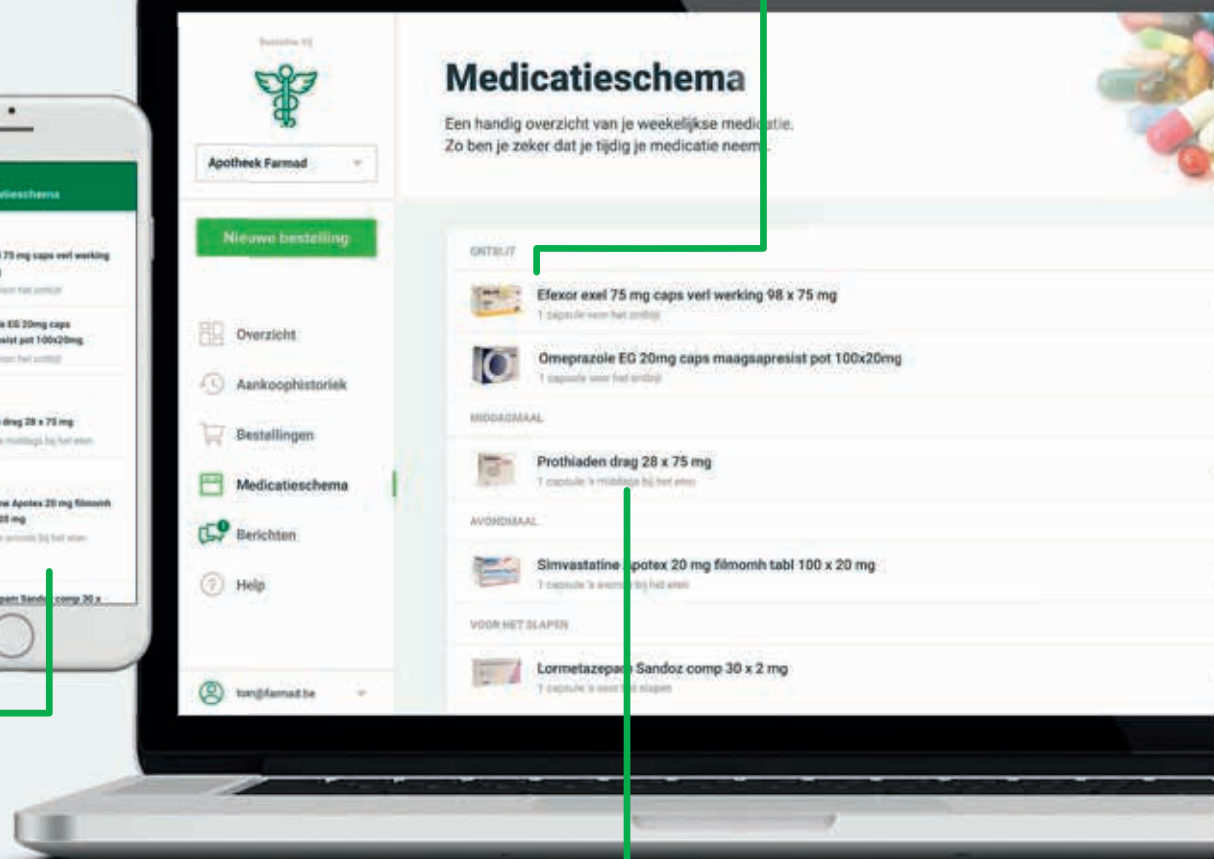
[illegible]tieschema

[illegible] 75 mg caps verl werking
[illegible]

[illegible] EG 20mg caps
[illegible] pot 100x20mg

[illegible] drag 28 x 75 mg

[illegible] Apotex 20 mg filmomh
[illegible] 20 mg

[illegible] Sandoz comp 30 x

Bestellen bij

Apotheek Farmad

Nieuwe bestelling

Overzicht

Aankoophistoriek

Bestellingen

Medicatieschema

Berichten

Help

tom@farmad.be

Medicatieschema

Een handig overzicht van je weekelijkse medic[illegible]atie.
Zo ben je zeker dat je tijdig je medicatie neem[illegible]

ONTBIJT

Efexor exel 75 mg caps verl werking 98 x 75 mg
1 capsule voor het ontbijt

Omeprazole EG 20mg caps maagsapresist pot 100x20mg
1 capsule voor het ontbijt

MIDDAGMAAL

Prothiaden drag 28 x 75 mg
1 capsule 's middags bij het eten

AVONDMAAL

Simvastatine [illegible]potex 20 mg filmomh tabl 100 x 20 mg
1 capsule 's avonds bij het eten

VOOR HET SLAPEN

Lormetazepa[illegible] Sandoz comp 30 x 2 mg
1 capsule 's avonds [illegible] slapen